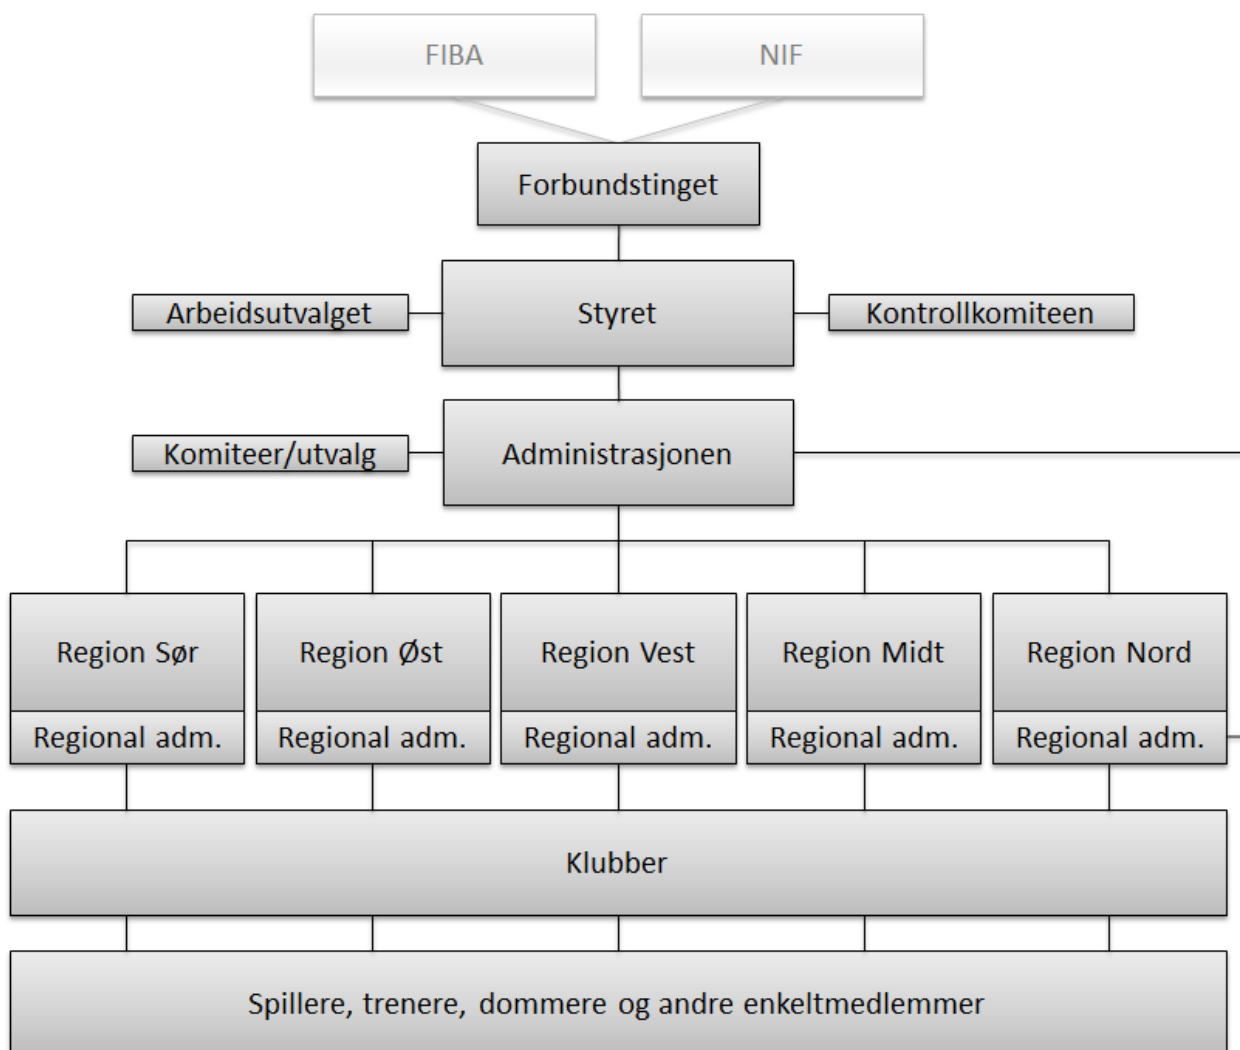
FIBA

NIF

Forbundstinget

Arbeidsutvalget

Styret

Kontrollkomiteen

Komiteer/utvalg

Administrasjonen

Region Sør

Regional adm.

Region Øst

Regional adm.

Region Vest

Regional adm.

Region Midt

Regional adm.

Region Nord

Regional adm.

Klubber

Spillere, trenere, dommere og andre enkeltmedlemmer